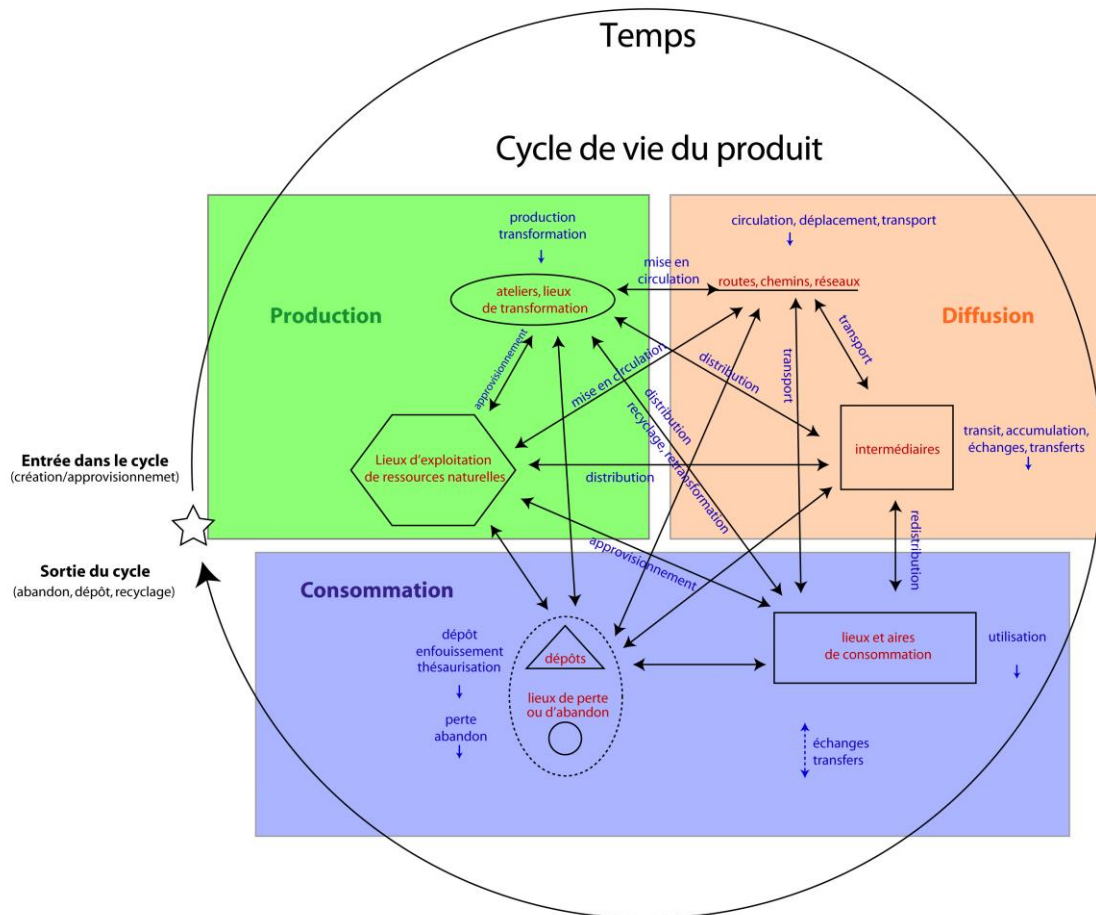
Temps

Cycle de vie du produit

Production

production transformation

ateliers, lieux de transformation

approvisionnement

mise en circulation

Lieux d'exploitation de ressources naturelles

Diffusion

circulation, déplacement, transport

mise en circulation

routes, chemins, réseaux

transport

distribution

transport

distribution

recyclage, retransformation

intermédiaires

transit, accumulation, échanges, transferts

distribution

redistribution

Entrée dans le cycle
(création/approvisionnemet)

Sortie du cycle
(abandon, dépôt, recyclage)

Consommation

approvisionnement

dépôt
enfouissement
thésaurisation

perte
abandon

dépôts

lieux de perte ou d'abandon

lieux et aires de consommation

utilisation

échanges
transfers